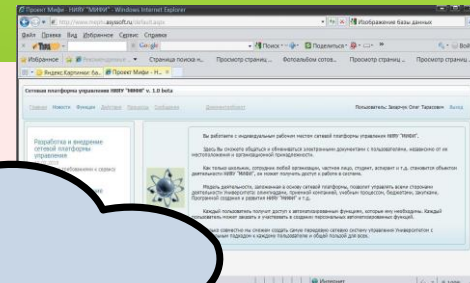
Проект Мифи - НИЯУ "МИФИ" - Windows Internet Explorer

http://www.mephi.asysoft.ru/default.aspx

Изображения базы данных

Файл Правка Вид Избранное Сервис Справка

Google

Поиск

Поделиться

Войти

Избранное

Рекомендуемые

Страница поиска н...

Просмотр страниц...

Фотоальбом сотов...

Просмотр страниц...

Просмотр страниц...

Яндекс Карточки ба...

Проект Мифи - Н...

Сетевая платформа управления НИЯУ "МИФИ" v. 1.0 beta

Главная Новости Функции Документы Сообщения Администрирование

Пользователь: Зварчук Олег Тарасович Выход

Разработка и внедрение сетевой платформы управления

Вы работаете с индивидуальным рабочим местом сетевой платформы управления НИЯУ "МИФИ".

Здесь Вы сможете общаться и обмениваться электронными документами с пользователями, независимо от их местоположения и организационной принадлежности.

Вы только возможно, сотрудник любой организации, частное лицо, студент, аспирант и т.д. становятся объектом деятельности НИЯУ "МИФИ", не может получить доступ к работе в системе.

Модель деятельности, заложенная в основу сетевой платформы, позволит учредить всеми сторонами деятельности Университета: олимпиадами, приемной кампанией, учебным процессом, бюджетом, закупками, Программой создания и развития НИЯУ "МИФИ" и т.д.

Каждый пользователь получит доступ к автоматизированным функциям, которые ему необходимы. Каждый пользователь может заказать и участвовать в создании персональных автоматизированных функций.

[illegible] совместно мы сможем создать самую передовую сетевую систему управления Университетом с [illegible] подходом к каждому пользователю и общей пользой для всех.

Интернет